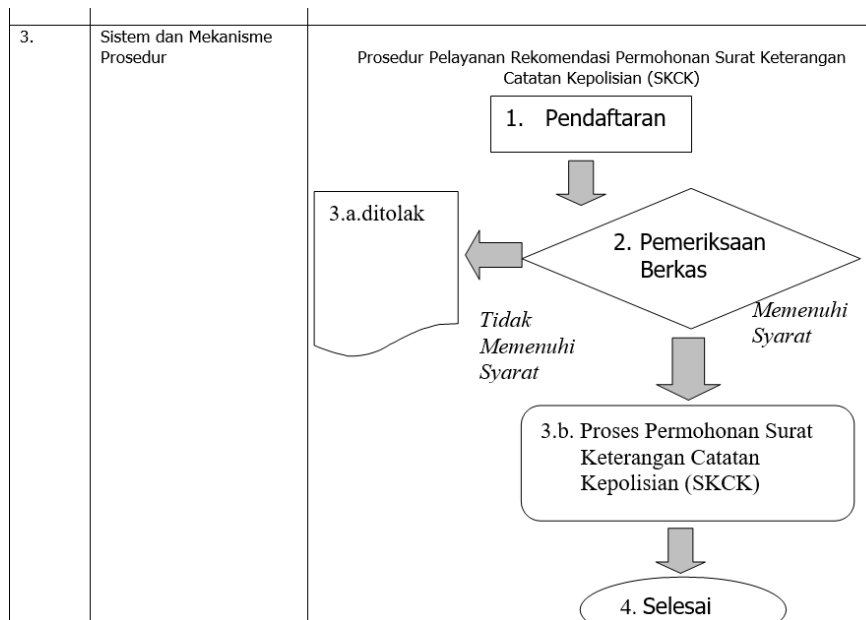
| 3. | Sistem dan Mekanisme Prosedur | Prosedur Pelayanan Rekomendasi Permohonan Surat Keterangan Catatan Kepolisian (SKCK) |
|---|---|---|

1. Pendaftaran

3.a.ditolak

2. Pemeriksaan Berkas

Tidak Memenuhi Syarat

Memenuhi Syarat

3.b. Proses Permohonan Surat Keterangan Catatan Kepolisian (SKCK)

4. Selesai